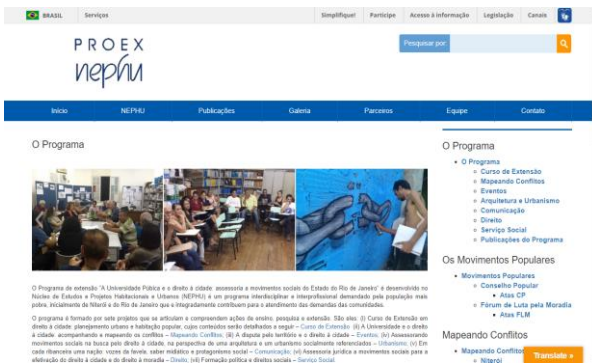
BRASIL Serviços

Simplifique! Participe Acesso à informação Legislação Canais

PROEX
nephu

Pesquisar por

Início NEPHU Publicações Galeria Parceiros Equipe Contato

O Programa

O Programa de extensão "A Universidade Pública e o direito à cidade: assessoria a movimentos sociais do Estado do Rio de Janeiro" é desenvolvido no Núcleo de Estudos e Projetos Habitacionais e Urbanos (NEPHU) e um programa interdisciplinar e interprofissional demandado pela população mais pobre, inicialmente de Niterói e do Rio de Janeiro que e integralmente contribuem para o atendimento das demandas das comunidades.

O programa é formado por sete projetos que se articulam e compreendem ações de ensino, pesquisa e extensão. São eles: (i) Curso de Extensão em direito à cidade: planejamento urbano e habitação popular, cujos conteúdos serão detalhados a seguir – Curso de Extensão; (ii) A Universidade e o direito à cidade: acompanhando e mapeando os conflitos – Mapeando Conflitos; (iii) A disputa pelo território e o direito à cidade – Eventos; (iv) Assessorando movimentos sociais na busca pelo direito à cidade, na perspectiva de uma arquitetura e um urbanismo socialmente referenciados – Urbanismo; (v) Em cada ribanceira uma nação: vozes da favela, saber midiático e protagonismo social – Comunicação; (vi) Assessoria jurídica a movimentos sociais para a efetivação do direito à cidade e do direito à moradia – Direito; (vii) Formação política e direitos sociais – Serviço Social.

O Programa
• O Programa
◦ Curso de Extensão
◦ Mapeando Conflitos
◦ Eventos
◦ Arquitetura e Urbanismo
◦ Comunicação
◦ Direito
◦ Serviço Social
◦ Publicações do Programa

Os Movimentos Populares
• Movimentos Populares
◦ Conselho Popular
▪ Atas CP
◦ Fórum de Luta pela Moradia
▪ Atas FLM

Mapeando Conflitos
• Mapeando Conflitos
◦ Niterói

Translate »